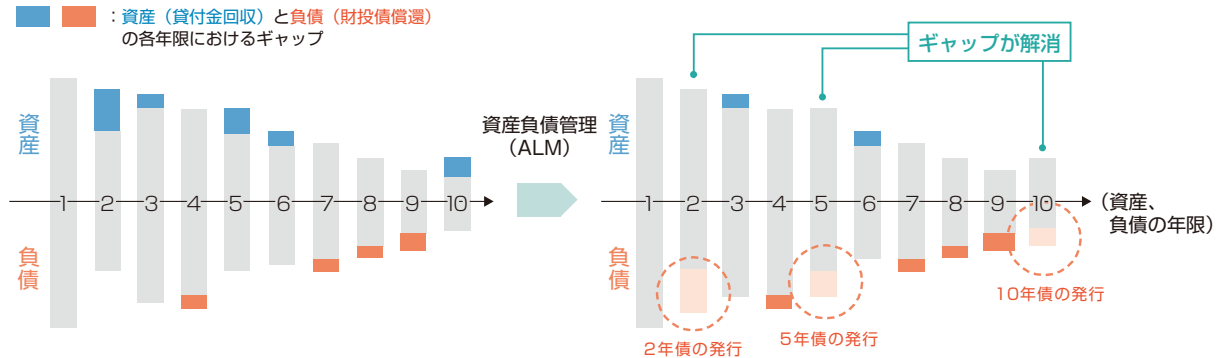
:資産（貸付金回収）と負債（財投債償還）の各年限におけるギャップ

資産

負債

1 2 3 4 5 6 7 8 9 10

資産負債管理（ALM）

ギャップが解消

資産

負債

1 2 3 4 5 6 7 8 9 10

（資産、負債の年限）

2年債の発行

5年債の発行

10年債の発行